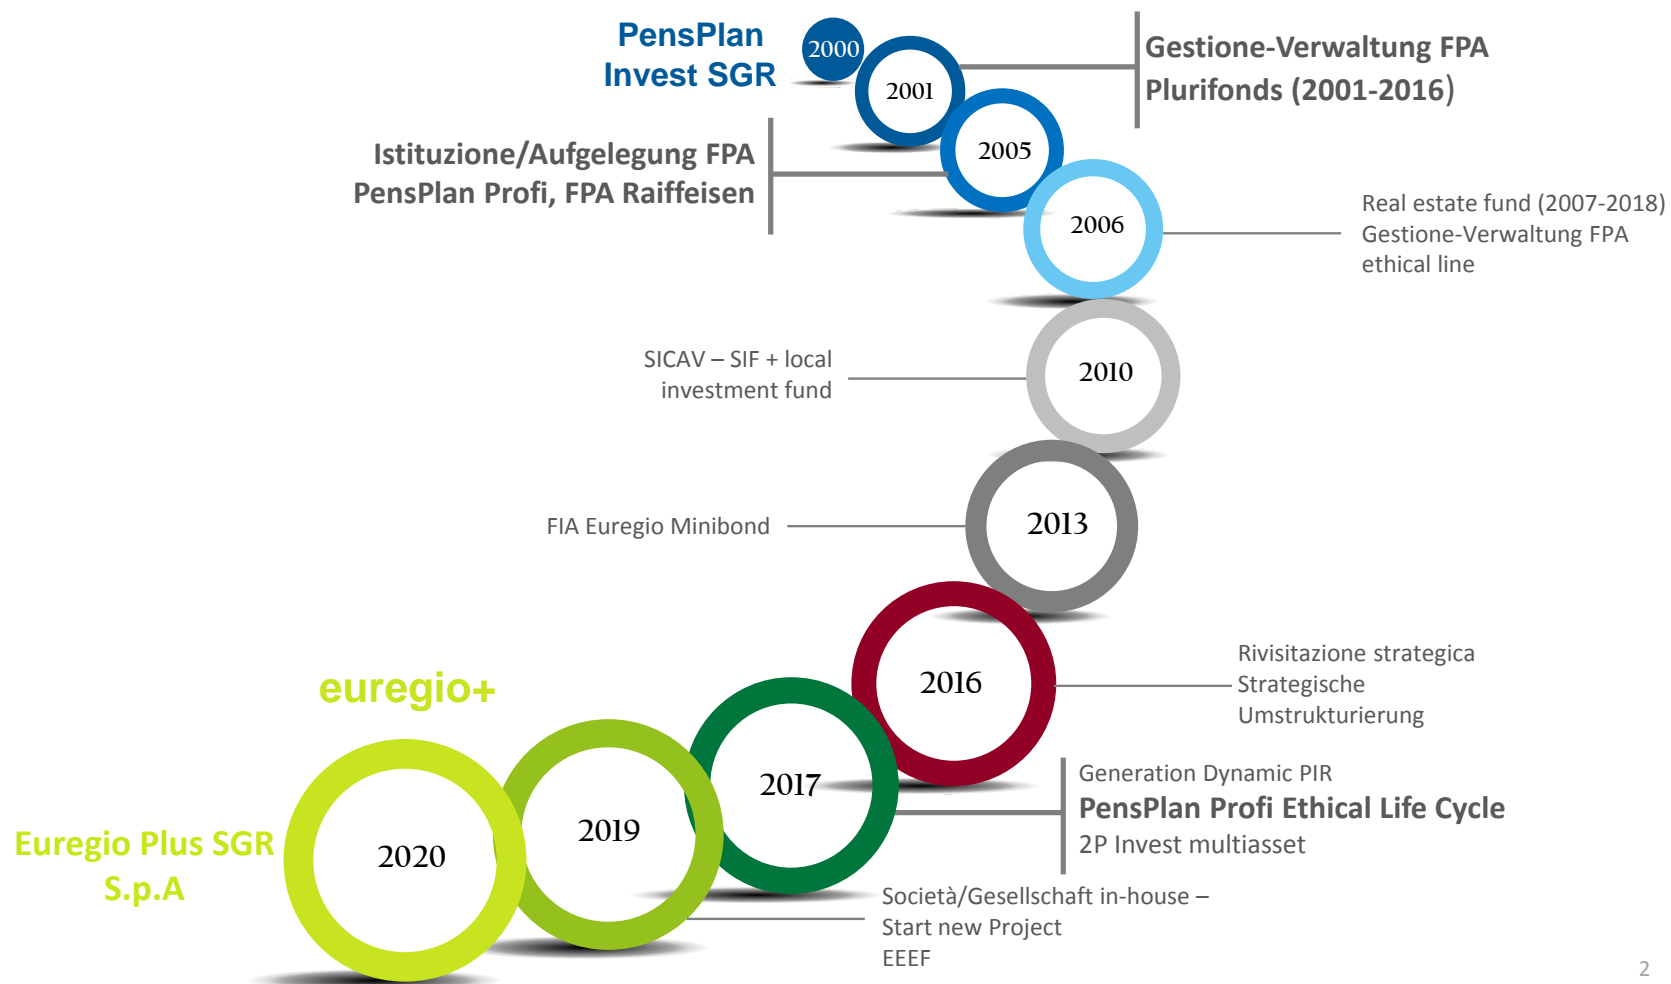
PensPlan Invest SGR

2000

2001

Gestione-Verwaltung FPA Plurifonds (2001-2016)

Istituzione/Aufgelegung FPA PensPlan Profi, FPA Raiffeisen

2005

2006

Real estate fund (2007-2018)
Gestione-Verwaltung FPA ethical line

SICAV – SIF + local investment fund

2010

FIA Euregio Minibond

2013

2016

Rivisitazione strategica
Strategische Umstrukturierung

euregio+

2017

Generation Dynamic PIR
PensPlan Profi Ethical Life Cycle
2P Invest multiasset

Euregio Plus SGR S.p.A

2020

2019

Società/Gesellschaft in-house – Start new Project
EEEF

2